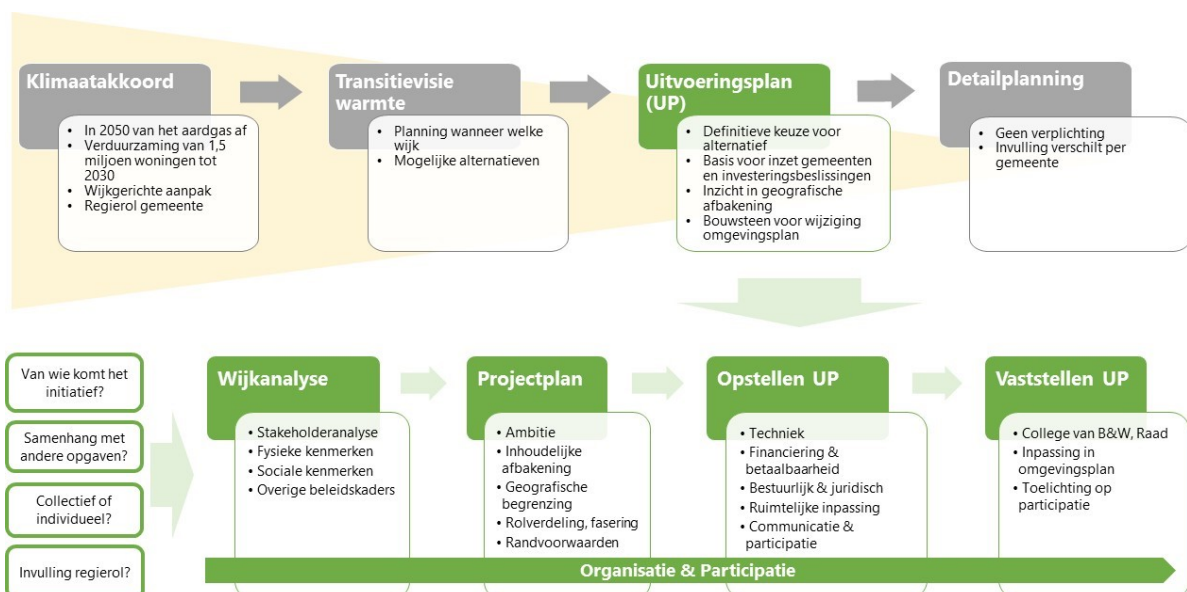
Klimaatakkoord

• In 2050 van het aardgas af
• Verduurzaming van 1,5 miljoen woningen tot 2030
• Wijkgerichte aanpak
• Regierol gemeente

Transitievisie warmte

• Planning wanneer welke wijk
• Mogelijke alternatieven

Uitvoeringsplan (UP)

• Definitieve keuze voor alternatief
• Basis voor inzet gemeenten en investeringsbeslissingen
• Inzicht in geografische afbakening
• Bouwsteen voor wijziging omgevingsplan

Detailplanning

• Geen verplichting
• Invulling verschilt per gemeente

Van wie komt het initiatief?

Samenhang met andere opgaven?

Collectief of individueel?

Invulling regierol?

Wijkanalyse

• Stakeholderanalyse
• Fysieke kenmerken
• Sociale kenmerken
• Overige beleidskaders

Projectplan

• Ambitie
• Inhoudelijke afbakening
• Geografische begrenzing
• Rolverdeling, fasering
• Randvoorwaarden

Opstellen UP

• Techniek
• Financiering & betaalbaarheid
• Bestuurlijk & juridisch
• Ruimtelijke inpassing
• Communicatie & participatie

Vaststellen UP

• College van B&W, Raad
• Inpassing in omgevingsplan
• Toelichting op participatie

Organisatie & Participatie